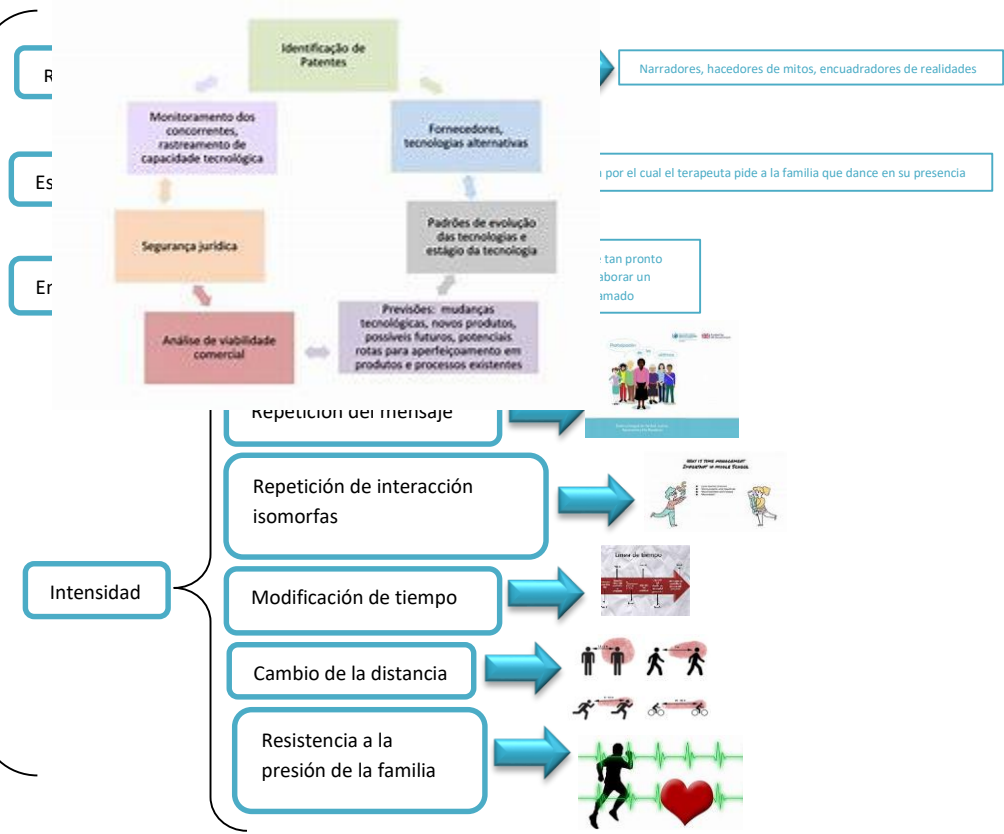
R

Narradores, hacedores de mitos, encuadradores de realidades

Es

por el cual el terapeuta pide a la familia que dance en su presencia

En

tan pronto
aborar un
amado

Identificação de Patentes

Monitoramento dos concorrentes, rastreamento de capacidade tecnológica

Fornecedores, tecnologias alternativas

Segurança jurídica

Padrões de evolução das tecnologias e estágio da tecnologia

Análise de viabilidade comercial

Previsões: mudanças tecnológicas, novos produtos, possíveis futuros, potenciais rotas para aperfeiçoamento em produtos e processos existentes

Repetición del mensaje

Repetición de interacción isomorfas

Intensidad

Modificación de tiempo

Línea de tiempo

Cambio de la distancia

Resistencia a la presión de la familia